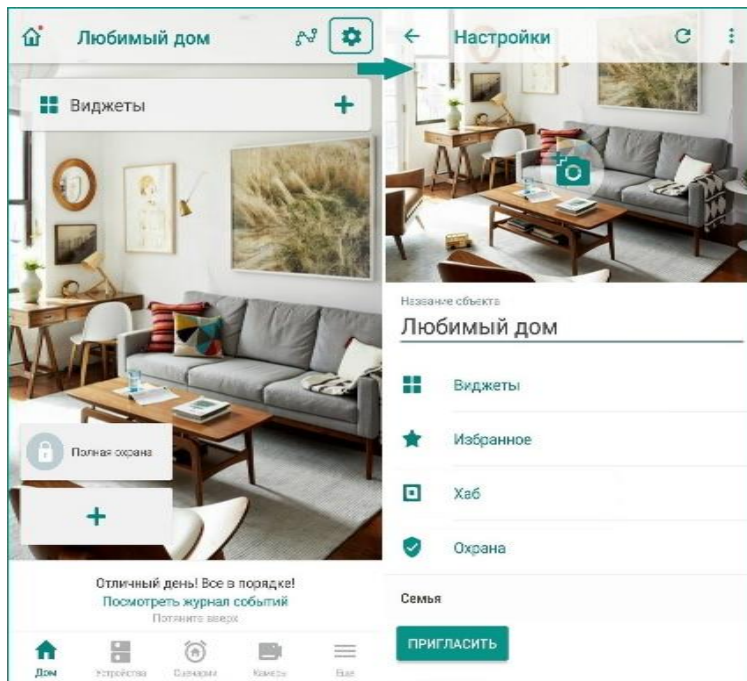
Любимый дом

Виджеты

Полная охрана

Отличный день! Все в порядке!
Посмотреть журнал событий
Потяните вверх

Дом
Устройства
Сценарии
Камеры
Еще

Настройки

Название объекта
Любимый дом

Виджеты
Избранное
Хаб
Охрана

Семья

ПРИГЛАСИТЬ